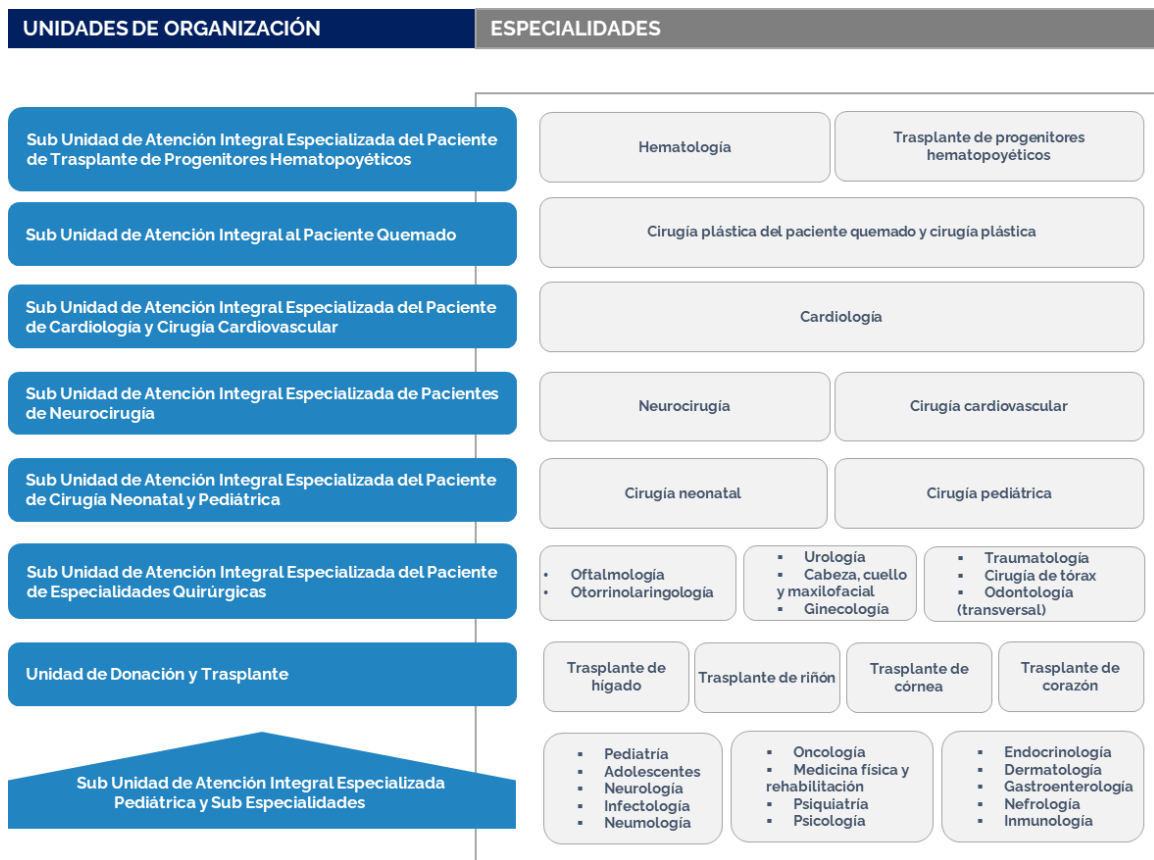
UNIDADES DE ORGANIZACIÓN

ESPECIALIDADES

Sub Unidad de Atención Integral Especializada del Paciente de Trasplante de Progenitores Hematopoyéticos

Hematología

Trasplante de progenitores hematopoyéticos

Sub Unidad de Atención Integral al Paciente Quemado

Cirugía plástica del paciente quemado y cirugía plástica

Sub Unidad de Atención Integral Especializada del Paciente de Cardiología y Cirugía Cardiovascular

Cardiología

Sub Unidad de Atención Integral Especializada de Pacientes de Neurocirugía

Neurocirugía

Cirugía cardiovascular

Sub Unidad de Atención Integral Especializada del Paciente de Cirugía Neonatal y Pediátrica

Cirugía neonatal

Cirugía pediátrica

Sub Unidad de Atención Integral Especializada del Paciente de Especialidades Quirúrgicas

- Oftalmología
- Otorrinolaringología

- Urología
- Cabeza, cuello y maxilofacial
- Ginecología

- Traumatología
- Cirugía de tórax
- Odontología (transversal)

Unidad de Donación y Trasplante

Trasplante de hígado

Trasplante de riñón

Trasplante de córnea

Trasplante de corazón

Sub Unidad de Atención Integral Especializada Pediátrica y Sub Especialidades

- Pediatría
- Adolescentes
- Neurología
- Infectología
- Neumología

- Oncología
- Medicina física y rehabilitación
- Psiquiatría
- Psicología

- Endocrinología
- Dermatología
- Gastroenterología
- Nefrología
- Inmunología